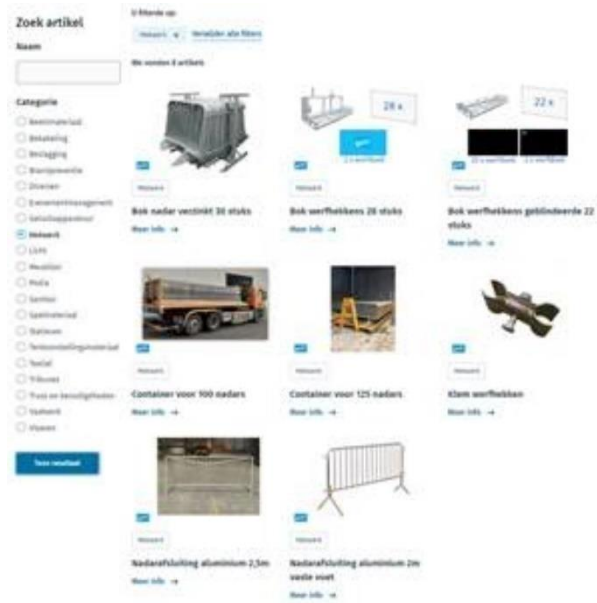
Zoek artikel

Naam

Categorie

Beeldmateriaal

Bekabeling

Belijning

Brandpreventie

Diversen

Evenementenmanagement

Gebruiksgoederen

Hekwerk

Licht

Meubilair

Podia

Sanitair

Spelmateriaal

Stalenwerk

Tentoonstellingsmateriaal

Textiel

Tribunes

Truss en bevestigingen

Vaatwerk

Vlaggen

Toon resultaat

U filterde op:

Hekwerk

Verwijder alle filters

We vonden 8 artikels

Hekwerk

Bok nadar verzinkt 30 stuks

Meer info →

24 x

Hekwerk

Bok werfhekkens 28 stuks

Meer info →

22 x

Hekwerk

Bok werfhekkens geblindeerde 22 stuks

Meer info →

Hekwerk

Container voor 100 nadars

Meer info →

Hekwerk

Container voor 125 nadars

Meer info →

Hekwerk

Klem werfhekken

Meer info →

Hekwerk

Nadarafsluiting aluminium 2,5m

Meer info →

Hekwerk

Nadarafsluiting aluminium 2m vaste voet

Meer info →